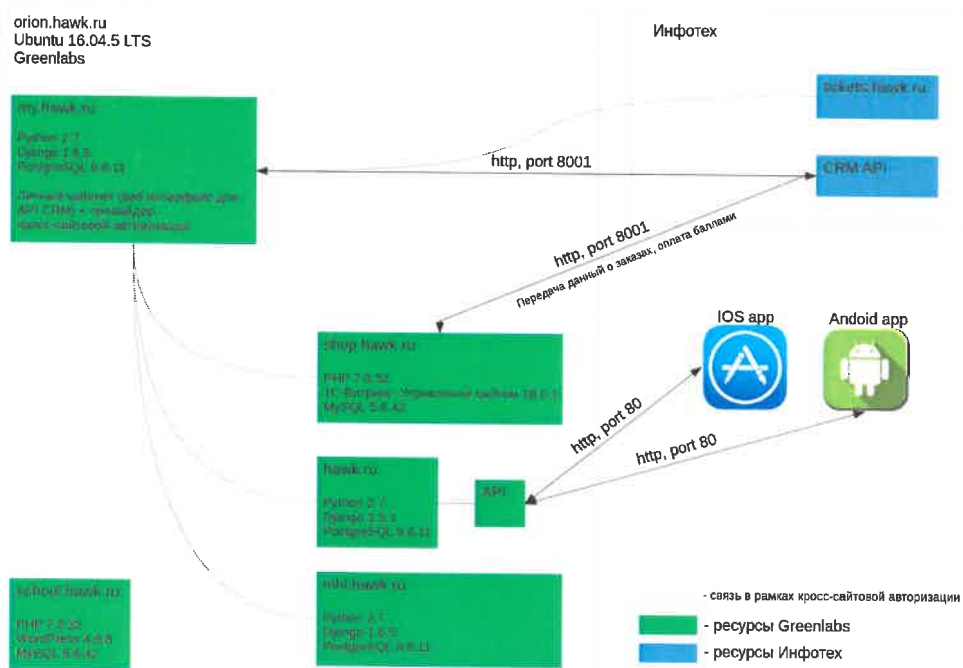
orion.hawk.ru
Ubuntu 16.04.5 LTS
Greenlabs

Инфотех

my.hawk.ru

Python 2.7
Django 1.6.5
PostgreSQL 9.6.11

Личный кабинет (веб интерфейс для API CRM) + гейтвей для кросс-сайтовой авторизации

tickets.hawk.ru

http, port 8001

CRM API

http, port 8001

Передача данный о заказах, оплата баллами

IOS app

Andoid app

shop.hawk.ru

PHP 7.0.32
1С-Битрикс: Управление сайтом 18.0.1
MySQL 5.6.42

http, port 80

http, port 80

hawk.ru

Python 2.7
Django 1.5.1
PostgreSQL 9.6.11

API

school.hawk.ru

PHP 7.2.13
WordPress 4.9.8
MySQL 5.6.42

mhl.hawk.ru

Python 2.7
Django 1.6.5
PostgreSQL 9.6.11

- связь в рамках кросс-сайтовой авторизации

- ресурсы Greenlabs

- ресурсы Инфотех